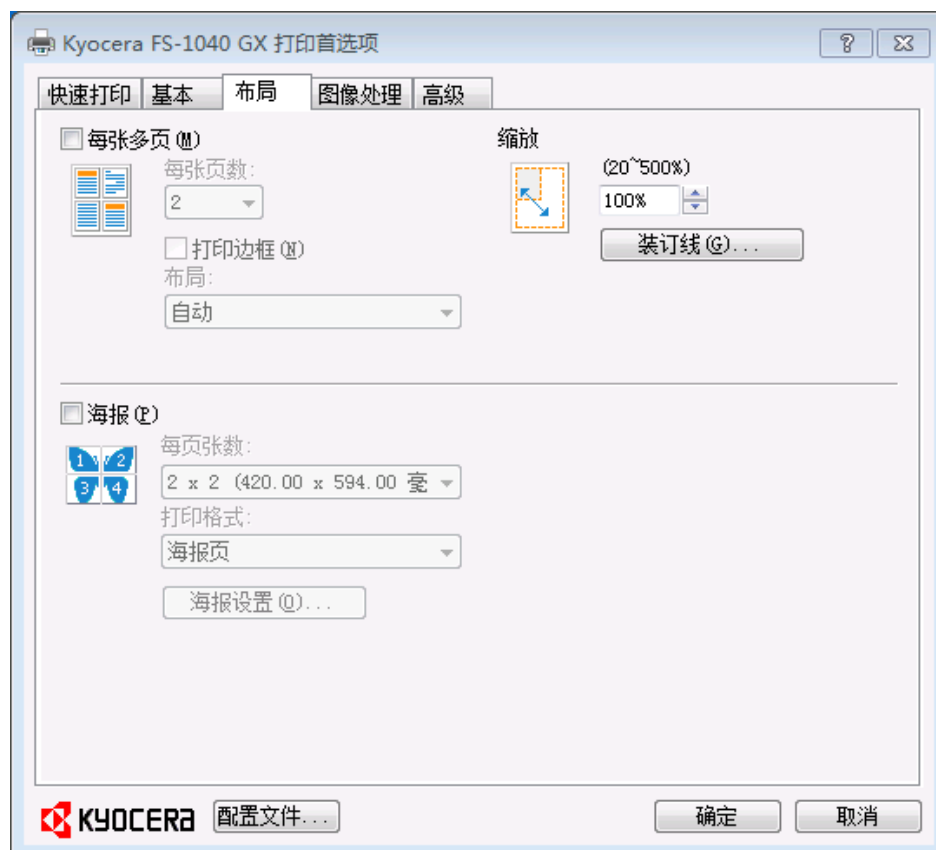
Kyocera FS-1040 GX 打印首选项

?

快速打印 基本 布局 图像处理 高级

每张多页(M)

每张页数:

2

打印边框(N)

布局:

自动

缩放

(20~500%)

100%

装订线(G)...

海报(P)

每页张数:

2 x 2 (420.00 x 594.00 毫

打印格式:

海报页

海报设置(O)...

1 2 3 4

KYOCERA 配置文件... 确定 取消